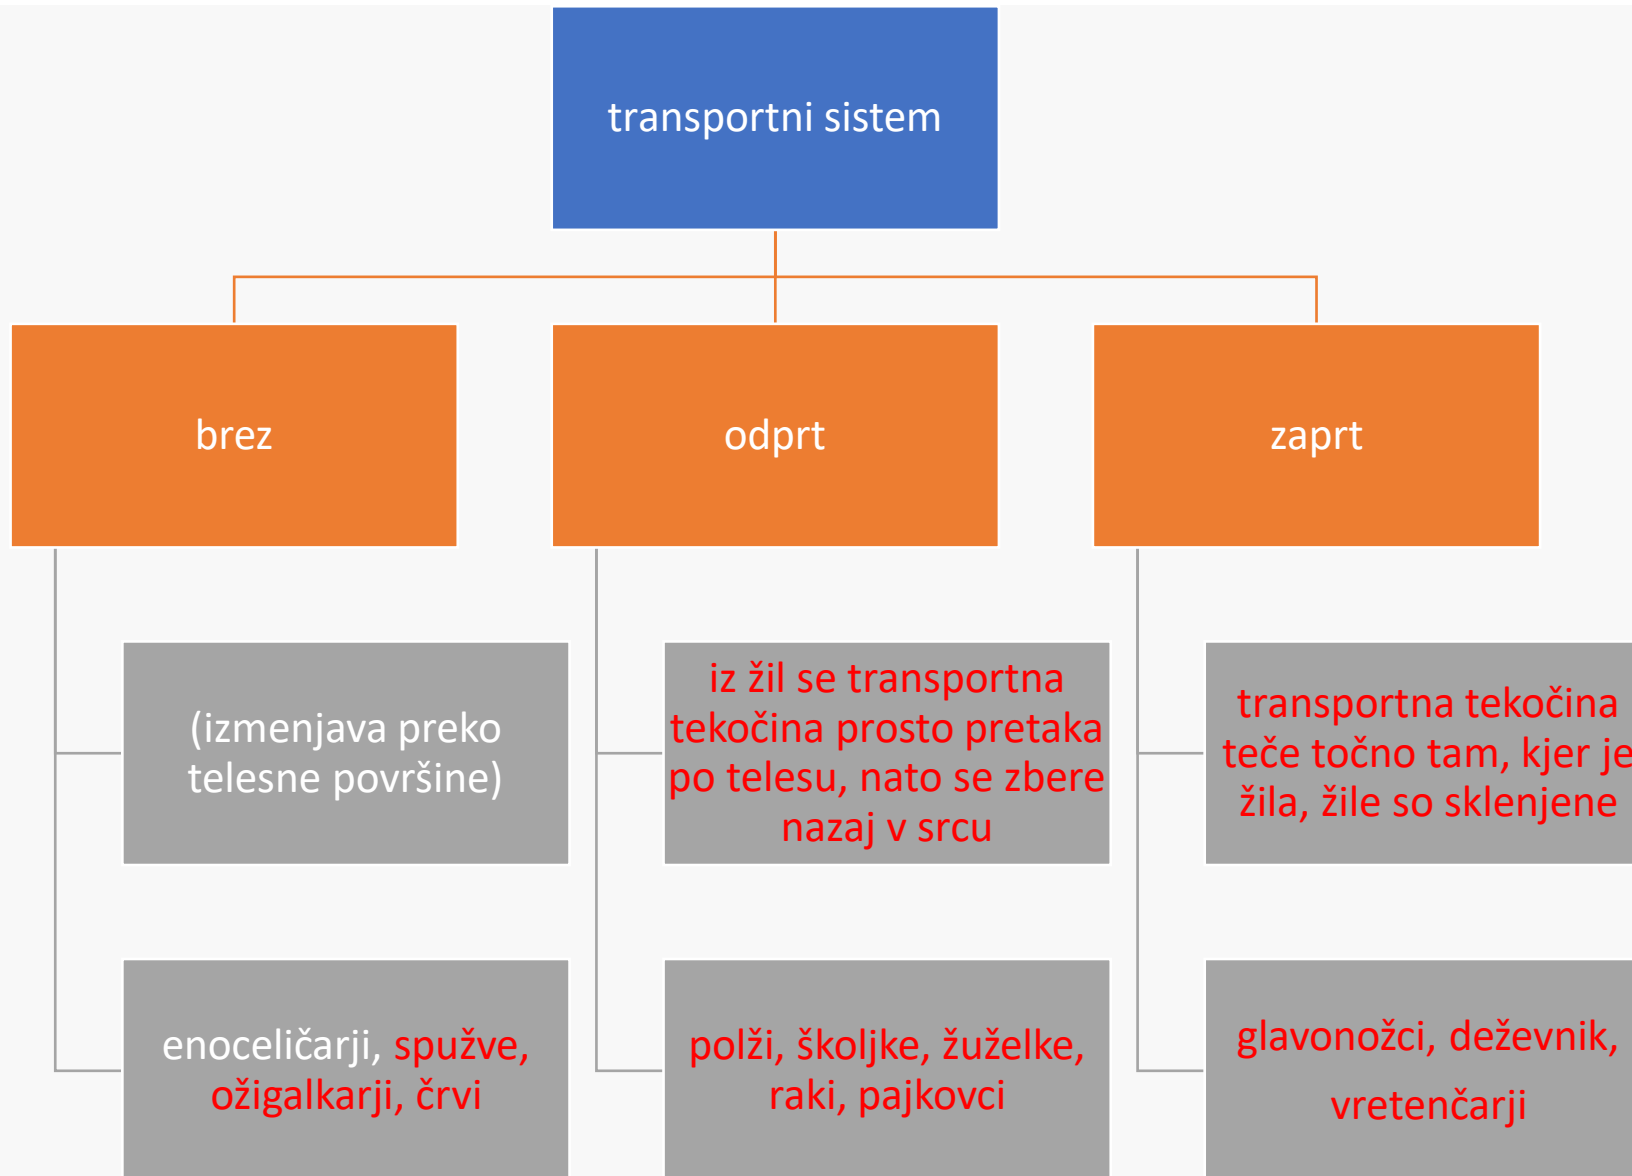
transportni sistem

brez

odprt

zaprt

(izmenjava preko telesne površine)

enoceličarji, spužve, ožigalkarji, črvi

iz žil se transportna tekočina prosto pretaka po telesu, nato se zbere nazaj v srcu

polži, školjke, žuželke, raki, pajkovci

transportna tekočina teče točno tam, kjer je žila, žile so sklenjene

glavonožci, deževnik, vretenčarji